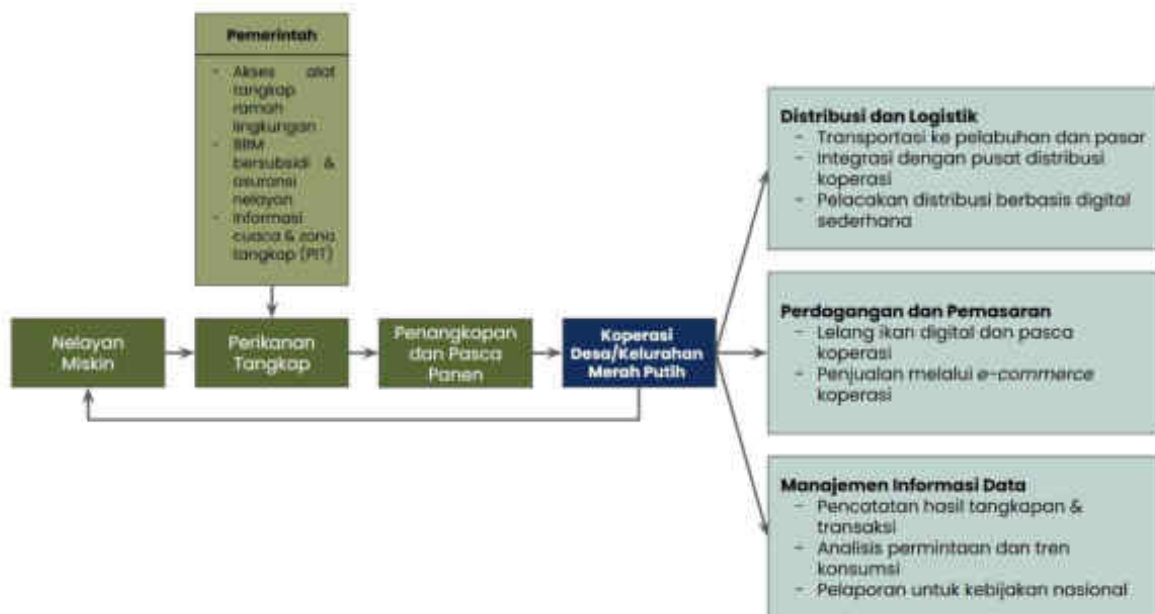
Pemerintah

- Akses alat tangkap ramah lingkungan
- BBM bersubsidi & asuransi nelayan
- Informasi cuaca & zona tangkap (PIT)

Nelayan Miskin

Perikanan Tangkap

Penangkapan dan Pasca Panen

Koperasi Desa/Kelurahan Merah Putih

Distribusi dan Logistik
- Transportasi ke pelabuhan dan pasar
- Integrasi dengan pusat distribusi koperasi
- Pelacakan distribusi berbasis digital sederhana

Perdagangan dan Pemasaran
- Lelang ikan digital dan pasca koperasi
- Penjualan melalui e-commerce koperasi

Manajemen Informasi Data
- Pencatatan hasil tangkapan & transaksi
- Analisis permintaan dan tren konsumsi
- Pelaporan untuk kebijakan nasional